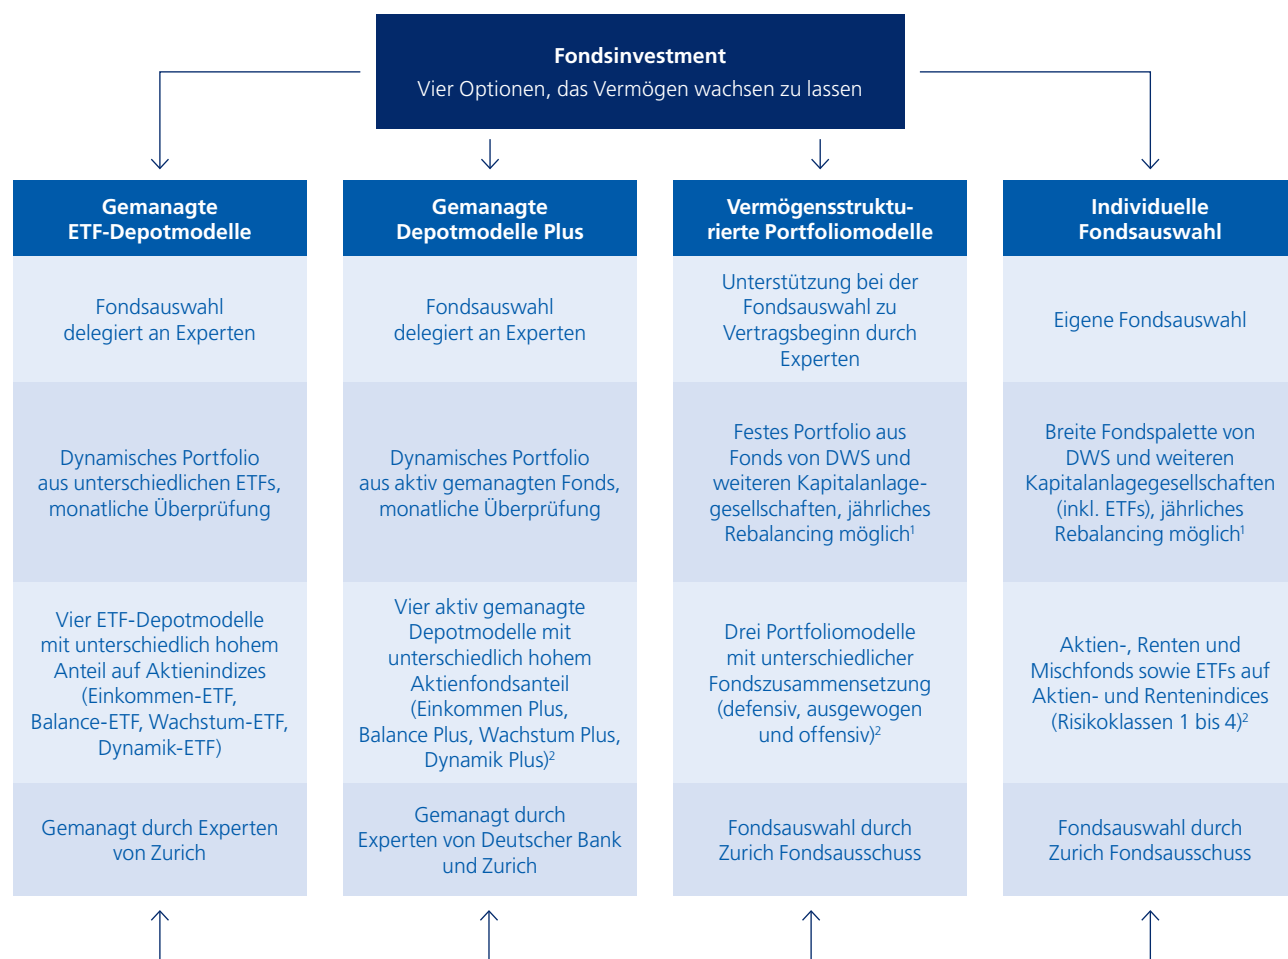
Fondsinvestment
Vier Optionen, das Vermögen wachsen zu lassen

Gemanagte ETF-Depotmodelle

Fondsauswahl delegiert an Experten

Dynamisches Portfolio aus unterschiedlichen ETFs, monatliche Überprüfung

Vier ETF-Depotmodelle mit unterschiedlich hohem Anteil auf Aktienindizes (Einkommen-ETF, Balance-ETF, Wachstum-ETF, Dynamik-ETF)

Gemanagt durch Experten von Zurich

Gemanagte Depotmodelle Plus

Fondsauswahl delegiert an Experten

Dynamisches Portfolio aus aktiv gemanagten Fonds, monatliche Überprüfung

Vier aktiv gemanagte Depotmodelle mit unterschiedlich hohem Aktienfondsanteil (Einkommen Plus, Balance Plus, Wachstum Plus, Dynamik Plus)$^2$

Gemanagt durch Experten von Deutscher Bank und Zurich

Vermögensstrukturierte Portfoliomodelle

Unterstützung bei der Fondsauswahl zu Vertragsbeginn durch Experten

Festes Portfolio aus Fonds von DWS und weiteren Kapitalanlagegesellschaften, jährliches Rebalancing möglich$^1$

Drei Portfoliomodelle mit unterschiedlicher Fondszusammensetzung (defensiv, ausgewogen und offensiv)$^2$

Fondsauswahl durch Zurich Fondsausschuss

Individuelle Fondsauswahl

Eigene Fondsauswahl

Breite Fondspalette von DWS und weiteren Kapitalanlagegesellschaften (inkl. ETFs), jährliches Rebalancing möglich$^1$

Aktien-, Renten und Mischfonds sowie ETFs auf Aktien- und Rentenindices (Risikoklassen 1 bis 4)$^2$

Fondsauswahl durch Zurich Fondsausschuss